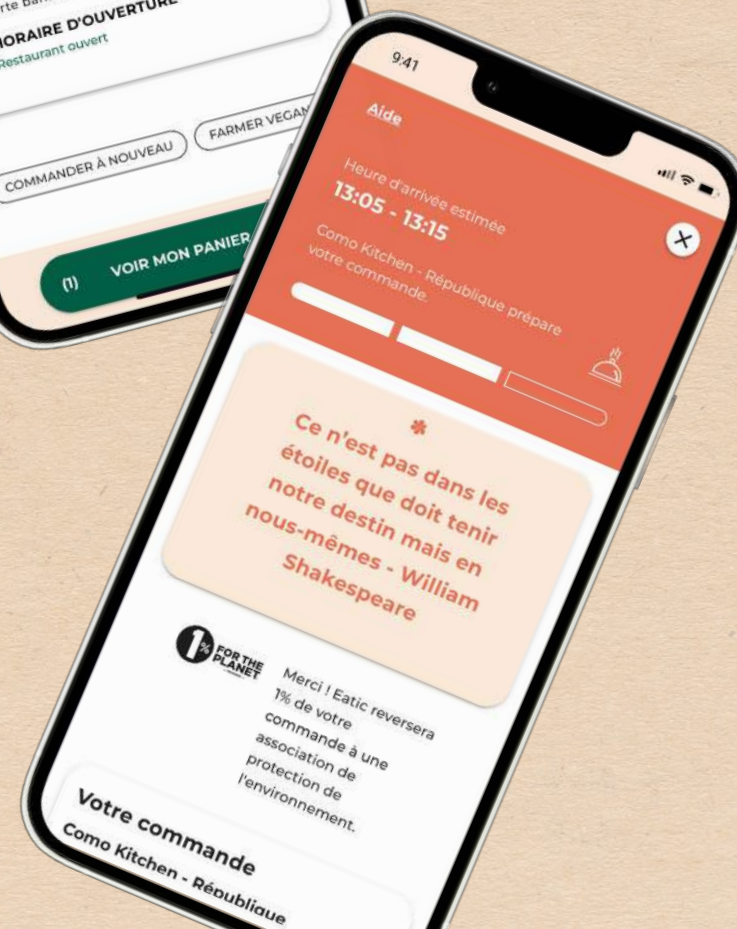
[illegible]
HORAIRE D'OUVERTURE
Restaurant ouvert

COMMANDER À NOUVEAU
FARMER VEGAN

(1) VOIR MON PANIER

9:41

Aide

Heure d'arrivée estimée
13:05 - 13:15

Como Kitchen - République prépare votre commande.

Ce n'est pas dans les étoiles que doit tenir notre destin mais en nous-mêmes - William Shakespeare

1% FOR THE PLANET

Merci ! Eatic reversera 1% de votre commande à une association de protection de l'environnement.

Votre commande
Como Kitchen - République